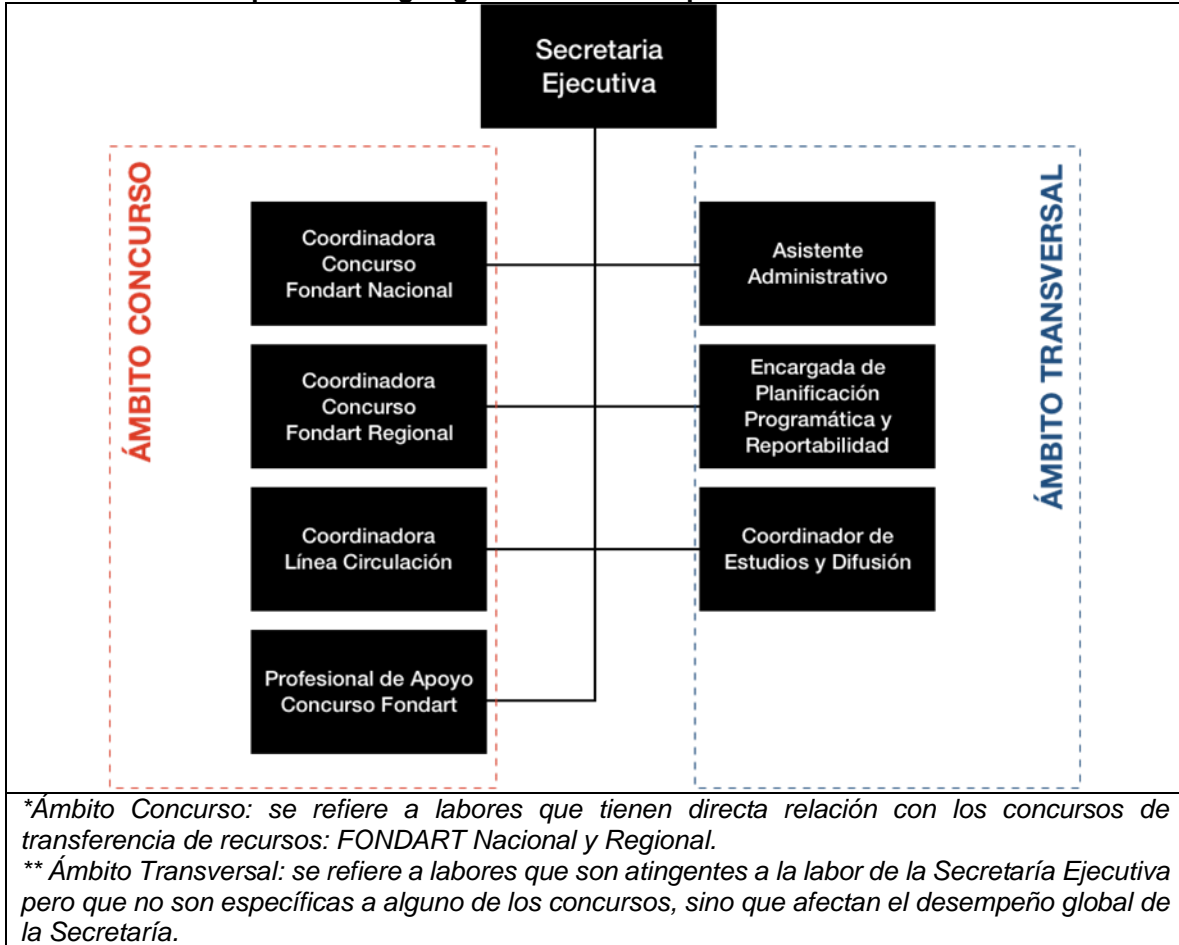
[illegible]

Secretaria Ejecutiva

ÁMBITO CONCURSO

Coordinadora Concurso Fondart Nacional

Coordinadora Concurso Fondart Regional

Coordinadora Línea Circulación

Profesional de Apoyo Concurso Fondart

ÁMBITO TRANSVERSAL

Asistente Administrativo

Encargada de Planificación Programática y Reportabilidad

Coordinador de Estudios y Difusión

*Ámbito Concurso: se refiere a labores que tienen directa relación con los concursos de transferencia de recursos: FONDART Nacional y Regional.
** Ámbito Transversal: se refiere a labores que son atingentes a la labor de la Secretaría Ejecutiva pero que no son específicas a alguno de los concursos, sino que afectan el desempeño global de la Secretaría.